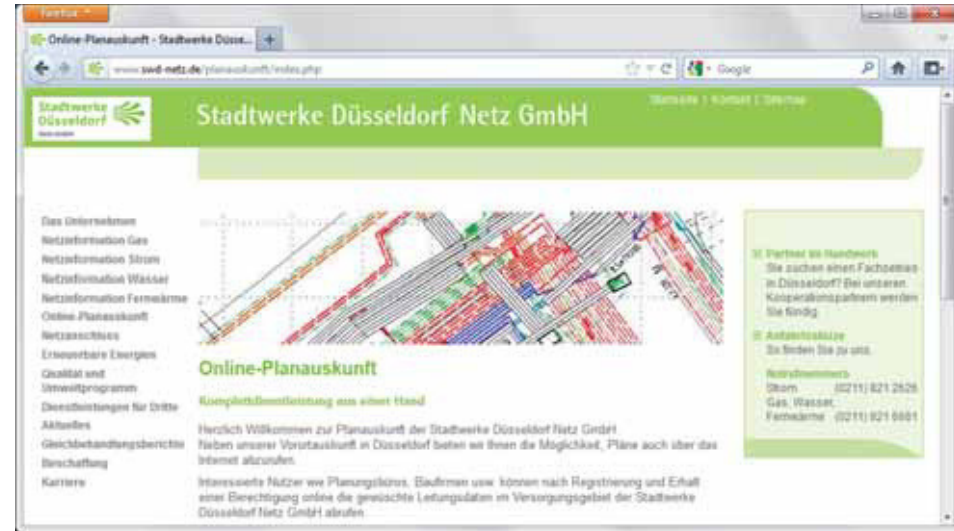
Firefox

Online-Planauskunft - Stadtwerke Düsse...

www.swd-netz.de/planauskunft/index.php

Google

Stadtwerke Düsseldorf

Stadtwerke Düsseldorf Netz GmbH

Startseite | Kontakt | Sitemap

Das Unternehmen
Netzinformation Gas
Netzinformation Strom
Netzinformation Wasser
Netzinformation Fernwärme
Online-Planauskunft
Netzanschluss
Erneuerbare Energien
Qualität und Umweltprogramm
Dienstleistungen für Dritte
Aktuelles
Gleichbehandlungsberichte
Beschaffung
Karriere

Online-Planauskunft

Komplettdienstleistung aus einer Hand

Herzlich Willkommen zur Planauskunft der Stadtwerke Düsseldorf Netz GmbH. Neben unserer Vorortauskunft in Düsseldorf bieten wir Ihnen die Möglichkeit, Pläne auch über das Internet abzurufen.

Interessierte Nutzer wie Planungsbüros, Baufirmen usw. können nach Registrierung und Erhalt einer Berechtigung online die gewünschte Leitungsdaten im Versorgungsgebiet der Stadtwerke Düsseldorf Netz GmbH abrufen.

Partner im Handwerk
Sie suchen einen Fachbetrieb in Düsseldorf? Bei unseren Kooperationspartnern werden Sie fündig.

Anfahrtsskizze
So finden Sie zu uns.

Notrufnummern
Strom (0211) 821 2626
Gas, Wasser, Fernwärme (0211) 821 6681